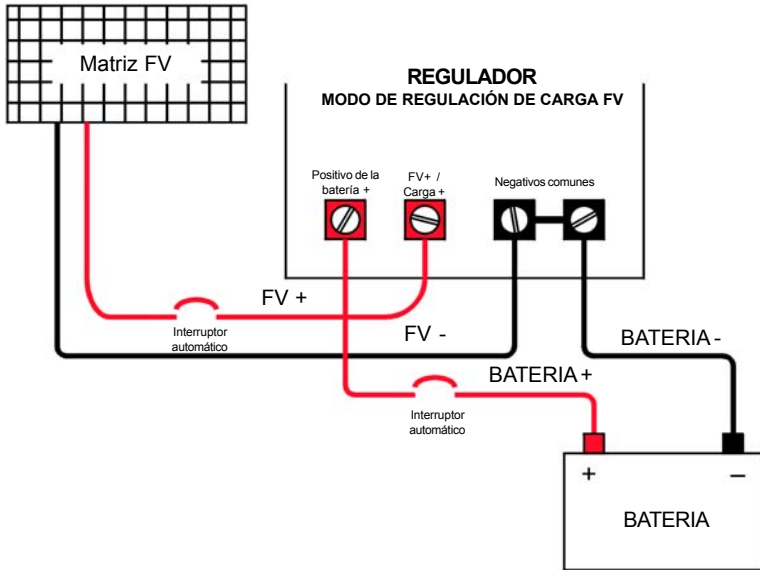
Matriz FV

REGULADOR
MODO DE REGULACIÓN DE CARGA FV

Positivo de la batería +

FV+ / Carga +

Negativos comunes

FV +

Interruptor automático

FV -

BATERIA -

BATERIA +

Interruptor automático

+

–

BATERIA